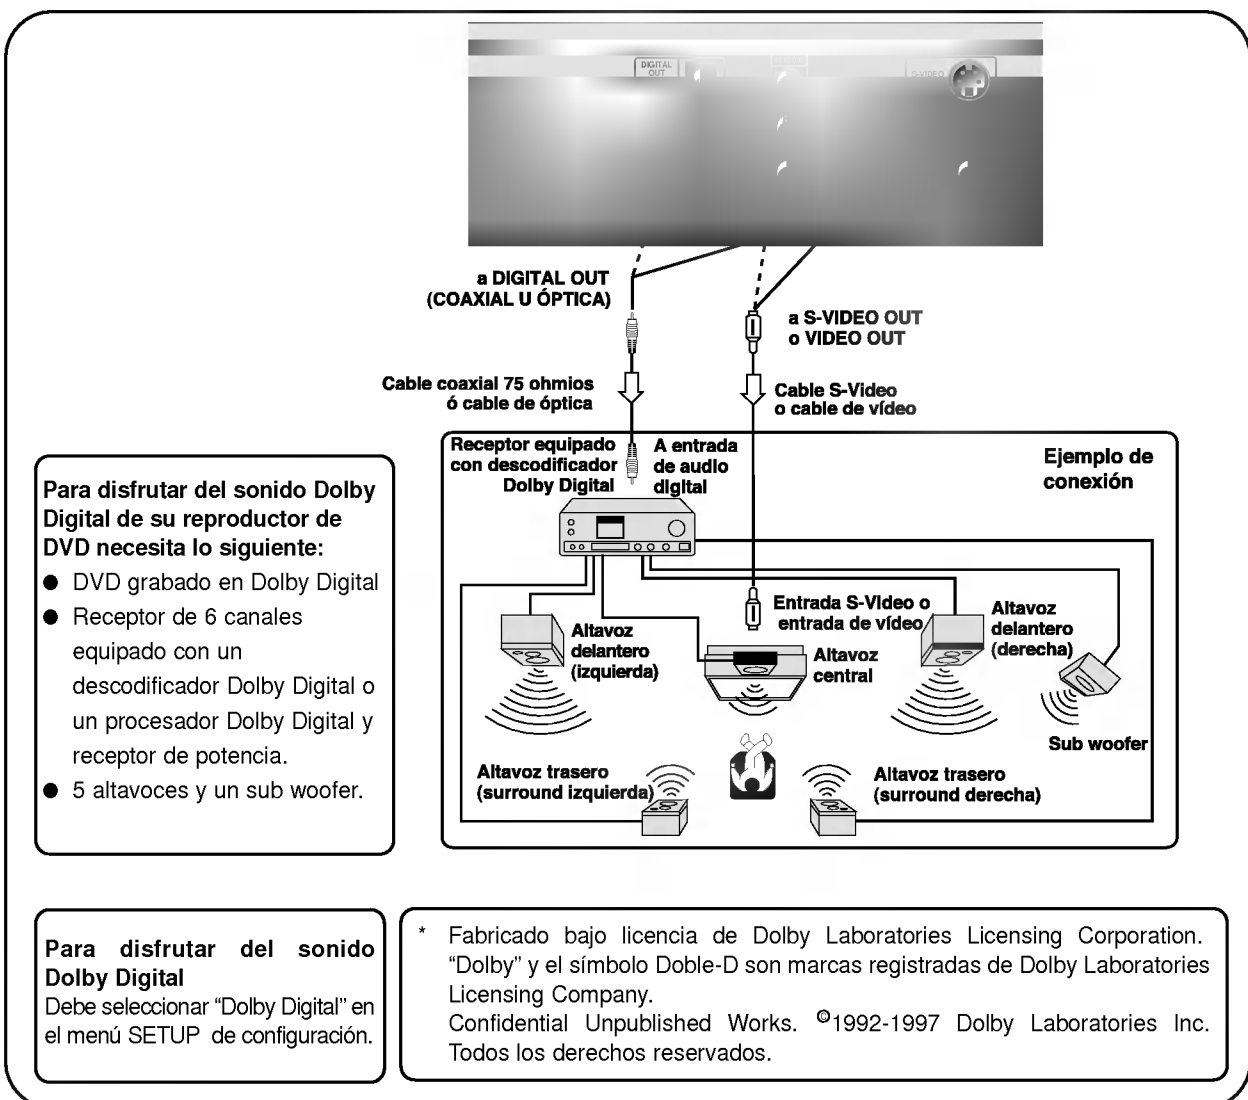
DIGITAL OUT

S-VIDEO

a DIGITAL OUT (COAXIAL U ÓPTICA)

a S-VIDEO OUT o VIDEO OUT

Cable coaxial 75 ohmios ó cable de óptica

Cable S-Video o cable de vídeo

Receptor equipado con descodificador Dolby Digital

A entrada de audio digital

Ejemplo de conexión

Para disfrutar del sonido Dolby Digital de su reproductor de DVD necesita lo siguiente:
● DVD grabado en Dolby Digital
● Receptor de 6 canales equipado con un descodificador Dolby Digital o un procesador Dolby Digital y receptor de potencia.
● 5 altavoces y un sub woofer.

Entrada S-Video o entrada de vídeo

Altavoz delantero (izquierda)

Altavoz central

Altavoz delantero (derecha)

Sub woofer

Altavoz trasero (surround izquierda)

Altavoz trasero (surround derecha)

Para disfrutar del sonido Dolby Digital
Debe seleccionar "Dolby Digital" en el menú SETUP de configuración.

* Fabricado bajo licencia de Dolby Laboratories Licensing Corporation. "Dolby" y el símbolo Doble-D son marcas registradas de Dolby Laboratories Licensing Company.
Confidential Unpublished Works. ©1992-1997 Dolby Laboratories Inc. Todos los derechos reservados.